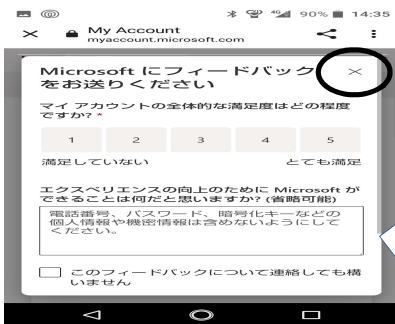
90% 14:35

My Account
myaccount.microsoft.com

Microsoft にフィードバックをお送りください

マイ アカウントの全体的な満足度はどの程度ですか? *

| 1 | 2 | 3 | 4 | 5 |
|---|---|---|---|---|

満足していない　とても満足

エクスペリエンスの向上のために Microsoft ができることは何だと思いますか? (省略可能)

電話番号、パスワード、暗号化キーなどの個人情報や機密情報は含めないようにしてください。

このフィードバックについて連絡しても構いません